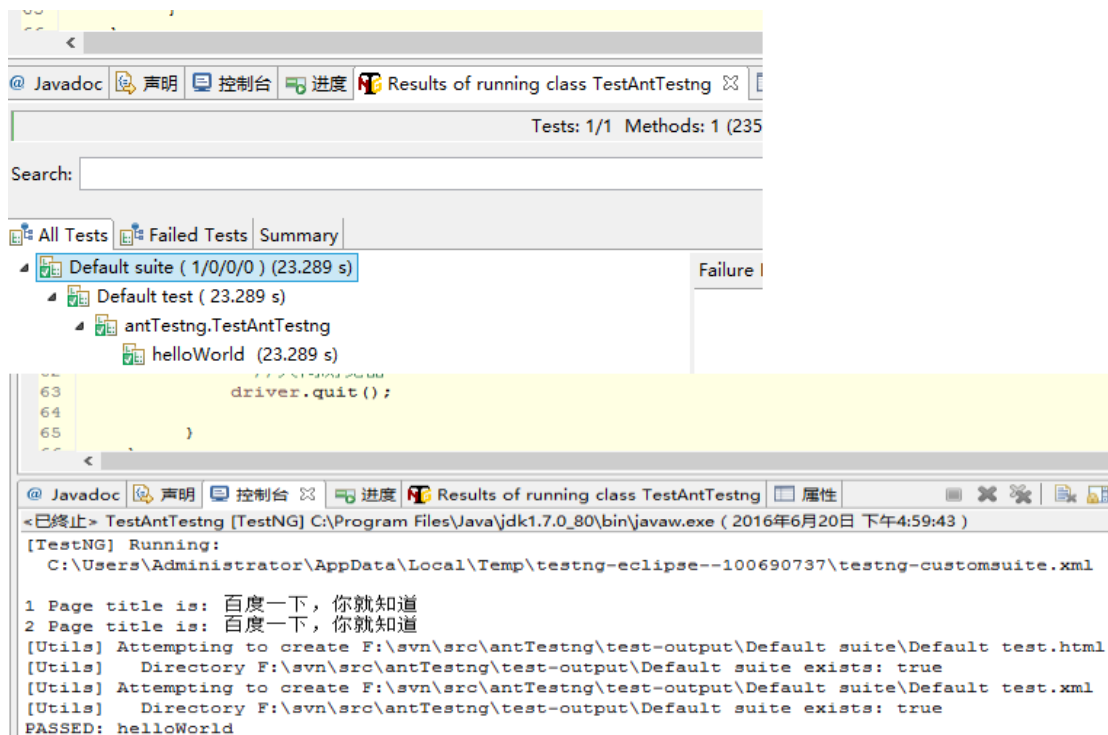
@ Javadoc 声明 控制台 进度 Results of running class TestAntTestng

Tests: 1/1 Methods: 1 (235

Search:

All Tests Failed Tests Summary

Default suite ( 1/0/0/0 ) (23.289 s)
Default test ( 23.289 s)
antTestng.TestAntTestng
helloWorld (23.289 s)

Failure

63 driver.quit();
64
65 }

@ Javadoc 声明 控制台 进度 Results of running class TestAntTestng 属性

<已终止> TestAntTestng [TestNG] C:\Program Files\Java\jdk1.7.0_80\bin\javaw.exe ( 2016年6月20日 下午4:59:43 )
[TestNG] Running:
C:\Users\Administrator\AppData\Local\Temp\testng-eclipse--100690737\testng-customsuite.xml

1 Page title is: 百度一下，你就知道
2 Page title is: 百度一下，你就知道
[Utils] Attempting to create F:\svn\src\antTestng\test-output\Default suite\Default test.html
[Utils] Directory F:\svn\src\antTestng\test-output\Default suite exists: true
[Utils] Attempting to create F:\svn\src\antTestng\test-output\Default suite\Default test.xml
[Utils] Directory F:\svn\src\antTestng\test-output\Default suite exists: true
PASSED: helloWorld